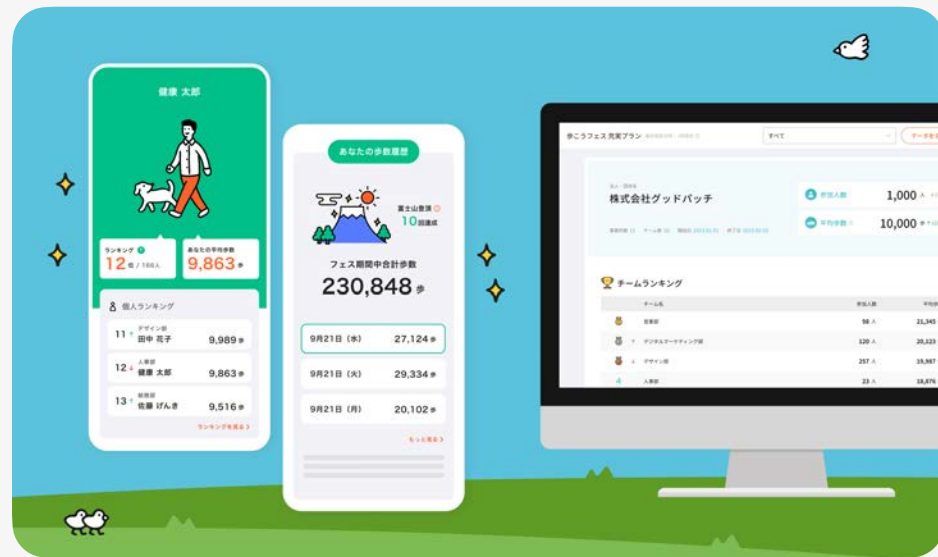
健康 太郎

ランキング
12位 / 188人

あなたの平均歩数
9,863歩

個人ランキング

11 デザイン部
田中 花子
9,989歩

12 人事部
健康 太郎
9,863歩

13 総務部
佐藤 げんき
9,516歩

ランキングを見る

あなたの歩数履歴

富士山登頂
10回達成

フェス期間中合計歩数
230,848歩

9月21日（水） 27,124歩
9月21日（火） 29,334歩
9月21日（月） 20,102歩

もっと見る

歩こうフェス 充実プラン

すべて

データを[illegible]

株式会社グッドパッチ

参加人数 1,000人
平均歩数 10,000歩

チームランキング

| | チーム名 | 参加人数 | 平均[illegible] |
|---|---|---|---|
| | 営業部 | 98人 | 21,345 |
| | デジタルマーケティング部 | 120人 | 20,123 |
| | デザイン部 | 257人 | 19,987 |
| 4 | 人事部 | 23人 | 18,876 |